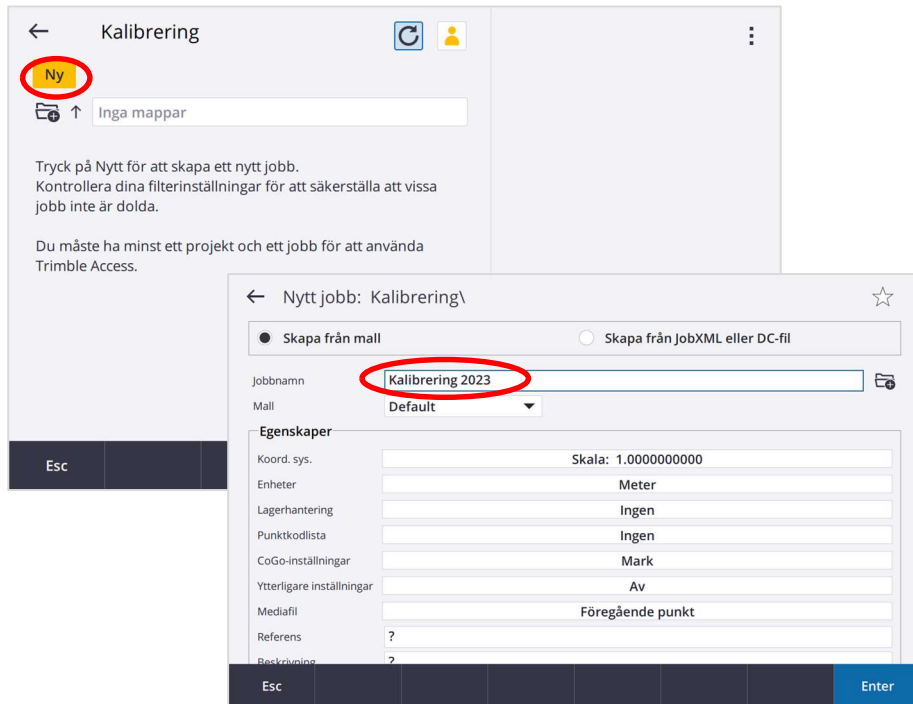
Kalibrering

Ny

Inga mappar

Tryck på Nytt för att skapa ett nytt jobb.
Kontrollera dina filterinställningar för att säkerställa att vissa jobb inte är dolda.

Du måste ha minst ett projekt och ett jobb för att använda Trimble Access.

Esc

Nytt jobb: Kalibrering\

Skapa från mall

Skapa från JobXML eller DC-fil

Jobbnamn Kalibrering 2023

Mall Default

Egenskaper

| | |
|---|---|
| Koord. sys. | Skala: 1.0000000000 |
| Enheter | Meter |
| Lagerhantering | Ingen |
| Punktkodlista | Ingen |
| CoGo-inställningar | Mark |
| Ytterligare inställningar | Av |
| Mediafil | Föregående punkt |
| Referens | ? |
| Beskrivning | ? |

Esc

Enter